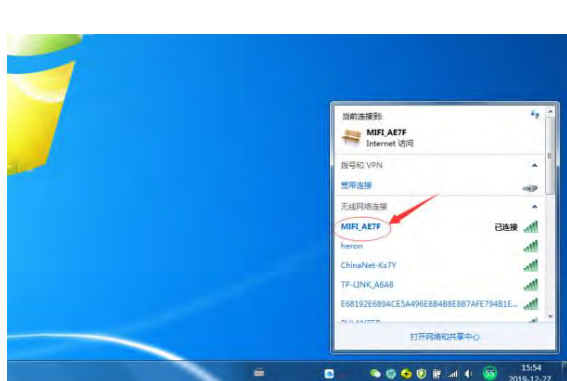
当前连接到:

MIFI_AE7F
Internet 访问

拨号和 VPN

宽带连接

无线网络连接

MIFI_AE7F 已连接

heron

ChinaNet-Ks7Y

TP-LINK_A6A8

E68192E689ACE5A496E8B4B8E8B7AFE794B1E...

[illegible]

打开网络和共享中心

15:54
2019-12-27